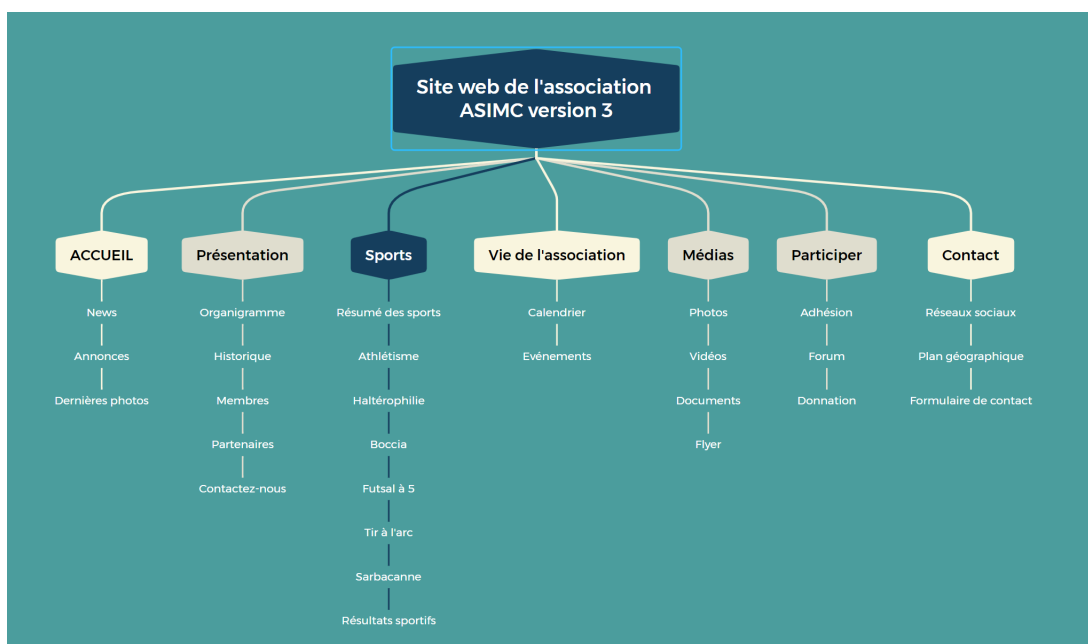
Site web de l'association ASIMC version 3

ACCUEIL
News
Annonces
Dernières photos

Présentation
Organigramme
Historique
Membres
Partenaires
Contactez-nous

Sports
Résumé des sports
Athlétisme
Haltérophilie
Boccia
Futsal à 5
Tir à l'arc
Sarbacanne
Résultats sportifs

Vie de l'association
Calendrier
Evénements

Médias
Photos
Vidéos
Documents
Flyer

Participer
Adhésion
Forum
Donnation

Contact
Réseaux sociaux
Plan géographique
Formulaire de contact